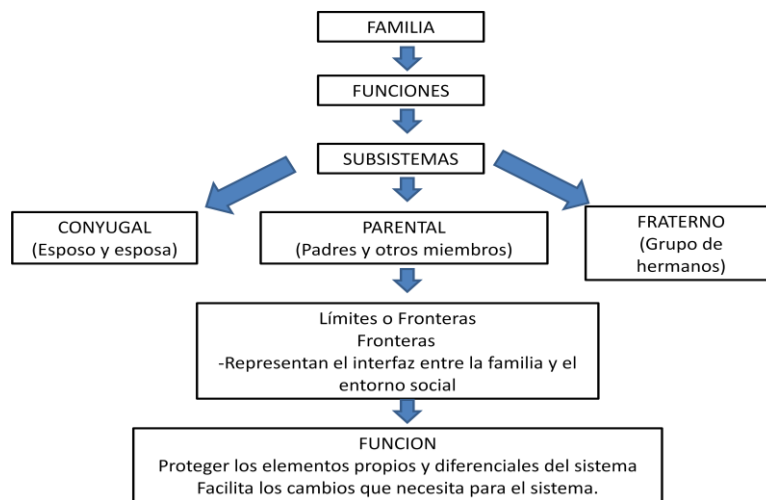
FAMILIA

FUNCIONES

SUBSISTEMAS

CONYUGAL
(Esposo y esposa)

PARENTAL
(Padres y otros miembros)

FRATERNO
(Grupo de hermanos)

Límites o Fronteras
Fronteras
-Representan el interfaz entre la familia y el entorno social

FUNCION
Proteger los elementos propios y diferenciales del sistema
Facilita los cambios que necesita para el sistema.